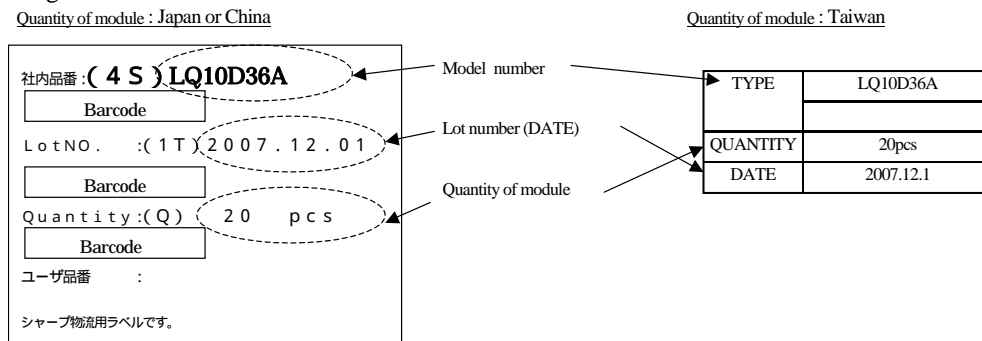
Quantity of module : Japan or China

Quantity of module : Taiwan

社内品番 :(4S) LQ10D36A

Barcode

LotNO. :(1T) 2007.12.01

Barcode

Quantity :(Q) 20 pcs

Barcode

ユーザ品番 :

シャープ物流用ラベルです。

Model number

Lot number (DATE)

Quantity of module

| TYPE | LQ10D36A |
|---|---|
| | |
| QUANTITY | 20pcs |
| DATE | 2007.12.1 |